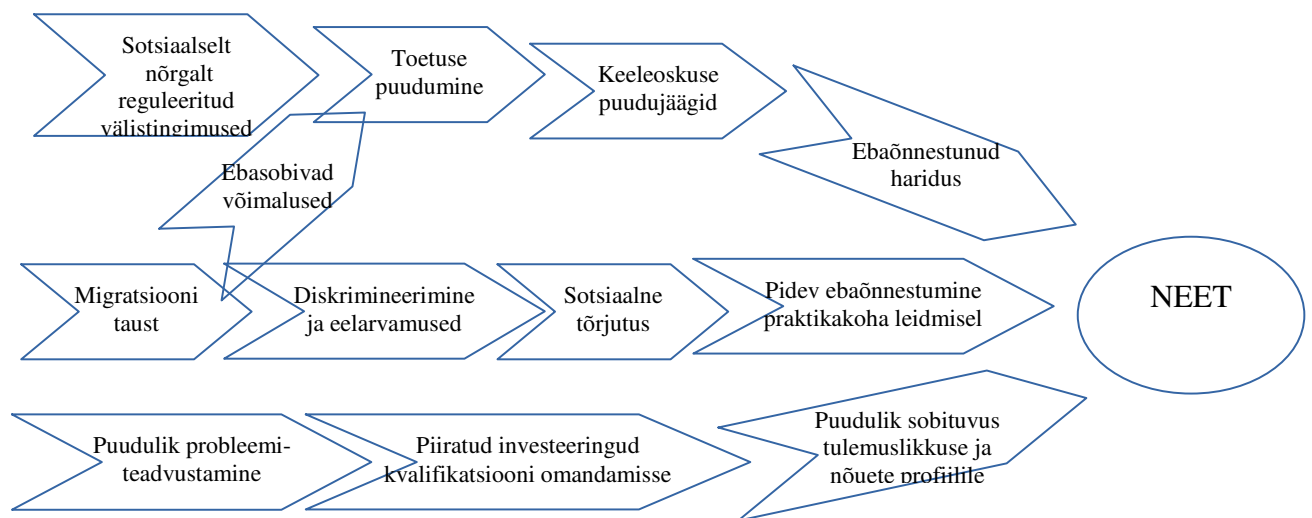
Sotsiaalselt nõrgalt reguleeritud välistingimused

Toetuse puudumine

Keeleoskuse puudujäägid

Ebaõnnestunud haridus

Ebasobivad võimalused

Migratsiooni taust

Diskrimineerimine ja eelarvamused

Sotsiaalne tõrjutus

Pidev ebaõnnestumine praktikakoha leidmisel

NEET

Puudulik probleemiteadvustamine

Piiratud investeeringud kvalifikatsiooni omandamisse

Puudulik sobituvus tulemuslikkuse ja nõuete profiilile